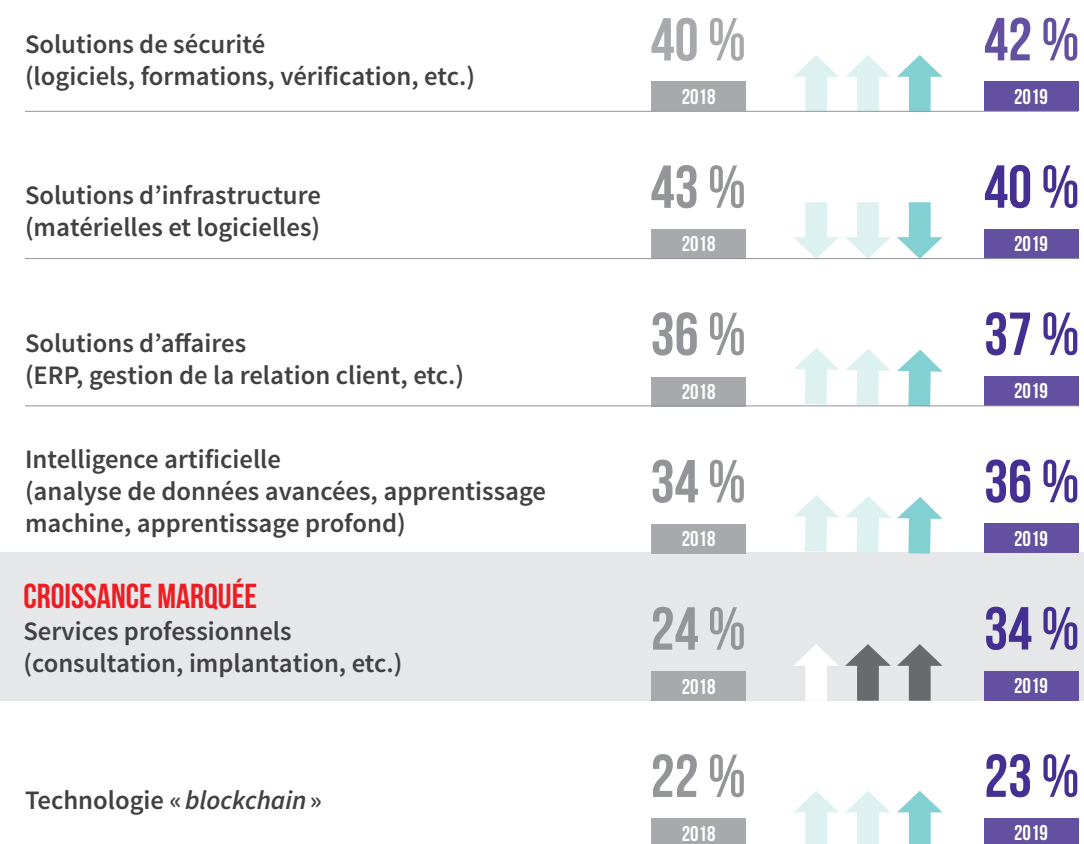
Solutions de sécurité
(logiciels, formations, vérification, etc.)

40 %
2018

42 %
2019

Solutions d’infrastructure
(matérielles et logicielles)

43 %
2018

40 %
2019

Solutions d’affaires
(ERP, gestion de la relation client, etc.)

36 %
2018

37 %
2019

Intelligence artificielle
(analyse de données avancées, apprentissage machine, apprentissage profond)

34 %
2018

36 %
2019

CROISSANCE MARQUÉE
Services professionnels
(consultation, implantation, etc.)

24 %
2018

34 %
2019

Technologie « *blockchain* »

22 %
2018

23 %
2019